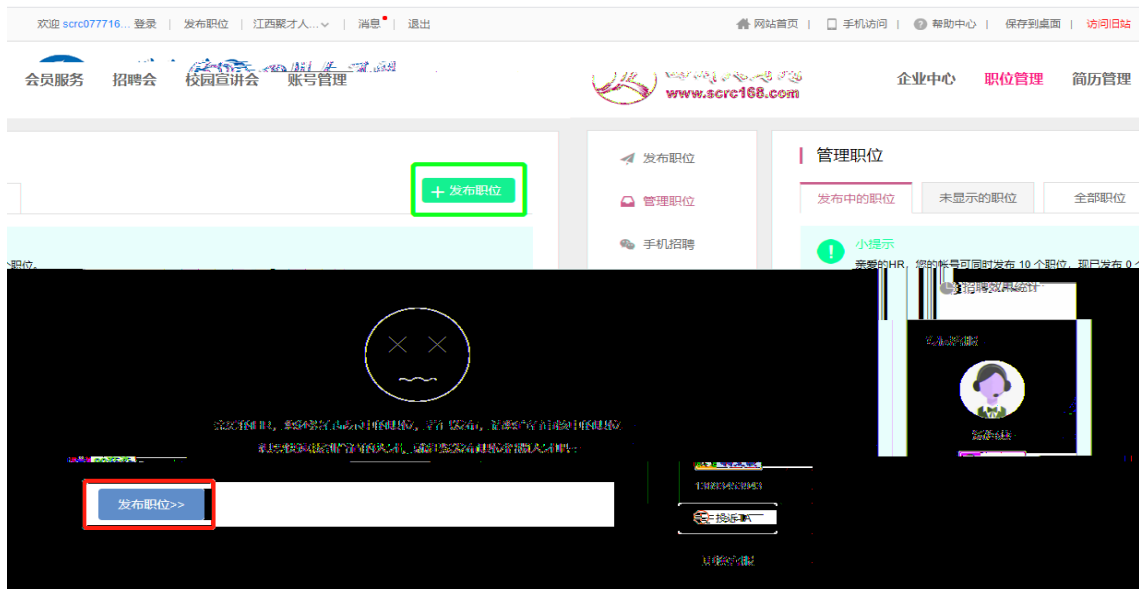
欢迎 scrc077716... 登录 | 发布职位 | 江西聚才人... | 消息 | 退出

网站首页 | 手机访问 | 帮助中心 | 保存到桌面 | 访问旧站

会员服务 招聘会 校园宣讲会 账号管理

www.scrc168.com

企业中心 职位管理 简历管理

+ 发布职位

职位:

发布职位

管理职位

手机招聘

管理职位

发布中的职位 未显示的职位 全部职位

小提示

亲爱的HR，您的帐号可同时发布 10 个职位，现已发布 0 个

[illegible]

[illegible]

发布职位>>

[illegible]

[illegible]